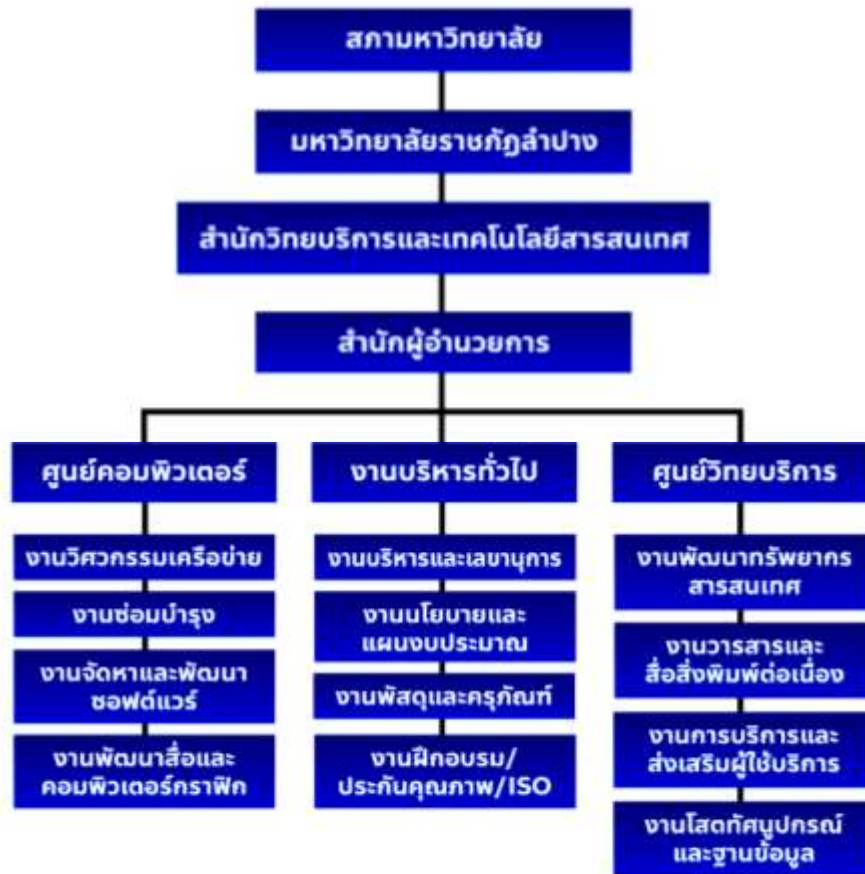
สภามหาวิทยาลัย

มหาวิทยาลัยราชภัฏลำปาง

สำนักวิทยบริการและเทคโนโลยีสารสนเทศ

สำนักผู้อำนวยการ

ศูนย์คอมพิวเตอร์

งานวิศวกรรมเครือข่าย

งานซ่อมบำรุง

งานจัดหาและพัฒนาซอฟต์แวร์

งานพัฒนาสื่อและคอมพิวเตอร์กราฟิก

งานบริหารทั่วไป

งานบริหารและเลขานุการ

งานนโยบายและแผนงบประมาณ

งานพัสดุและครุภัณฑ์

งานฝึกอบรม/ประกันคุณภาพ/ISO

ศูนย์วิทยบริการ

งานพัฒนาทรัพยากรสารสนเทศ

งานวารสารและสื่อสิ่งพิมพ์ต่อเนื่อง

งานการบริการและส่งเสริมผู้ใช้บริการ

งานโสตทัศนูปกรณ์และฐานข้อมูล